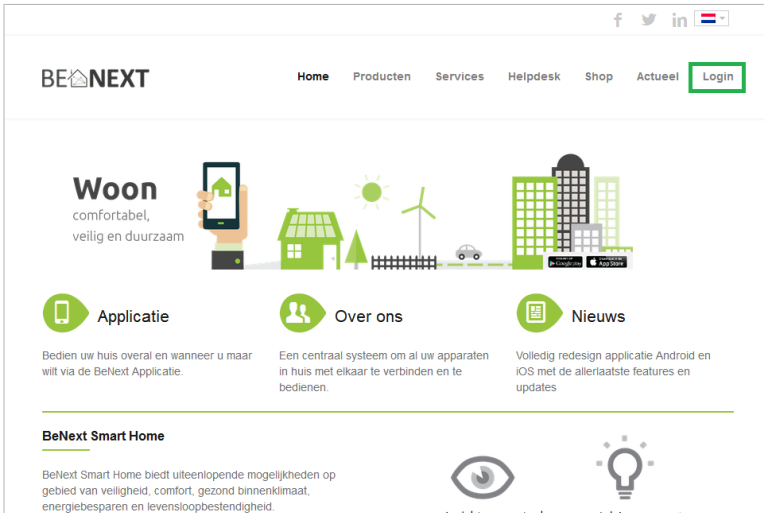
BENEXT

Home Producten Services Helpdesk Shop Actueel Login

Woon
comfortabel,
veilig en duurzaam

Google play App Store

Applicatie

Bedien uw huis overal en wanneer u maar wilt via de BeNext Applicatie.

Over ons

Een centraal systeem om al uw apparaten in huis met elkaar te verbinden en te bedienen.

Nieuws

Volledig redesign applicatie Android en iOS met de allerlaatste features en updates

BeNext Smart Home

BeNext Smart Home biedt uiteenlopende mogelijkheden op gebied van veiligheid, comfort, gezond binnenklimaat, energiebesparen en levensloopbestendigheid.